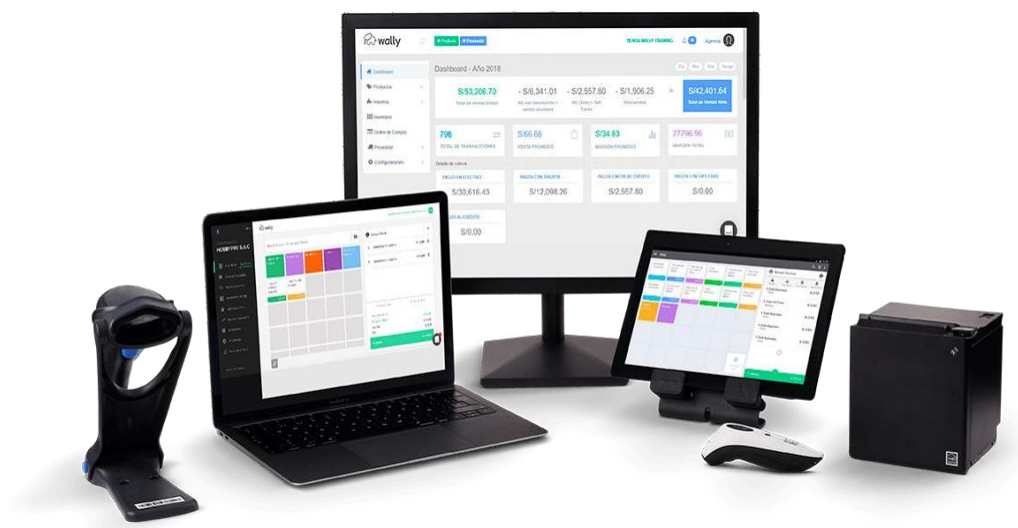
wally

+ Producto

+ Proveedor

TIENDA WALLY TRAINING

Dashboard

Productos

Insumos

Inventario

Orden de Compra

Proveedor

Configuraciones

Dashboard - Año 2018

S/53,206.70

- S/6,341.01

- S/2,557.80

- S/1,906.25

=

S/42,401.64

Total de Ventas Netas

798

TOTAL DE TRANSACCIONES

S/66.68

VENTA PROMEDIO

S/34.83

MARGEN PROMEDIO

27796.96

GANANCIA TOTAL

Detalle de cobros

PAGOS EN EFECTIVO

S/30,616.43

PAGOS CON TARJETA

S/12,098.36

PAGOS CON CRÉDITO

S/2,557.80

PAGOS CON GIFT CARD

S/0.00

PAGOS AL CRÉDITO

S/0.00

wally

HUGO PRE S.A.C